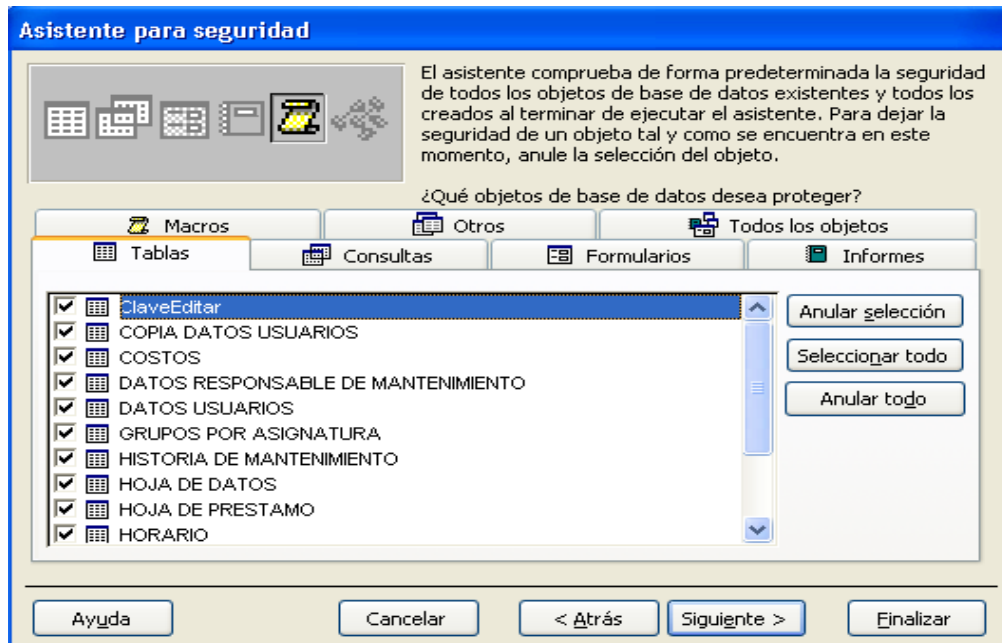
Asistente para seguridad

El asistente comprueba de forma predeterminada la seguridad de todos los objetos de base de datos existentes y todos los creados al terminar de ejecutar el asistente. Para dejar la seguridad de un objeto tal y como se encuentra en este momento, anule la selección del objeto.

¿Qué objetos de base de datos desea proteger?

Macros
Otros
Todos los objetos
Tablas
Consultas
Formularios
Informes

ClaveEditar
COPIA DATOS USUARIOS
COSTOS
DATOS RESPONSABLE DE MANTENIMIENTO
DATOS USUARIOS
GRUPOS POR ASIGNATURA
HISTORIA DE MANTENIMIENTO
HOJA DE DATOS
HOJA DE PRESTAMO
HORARIO

Anular selección
Seleccionar todo
Anular todo

Ayuda
Cancelar
< Atrás
Siguiente >
Finalizar